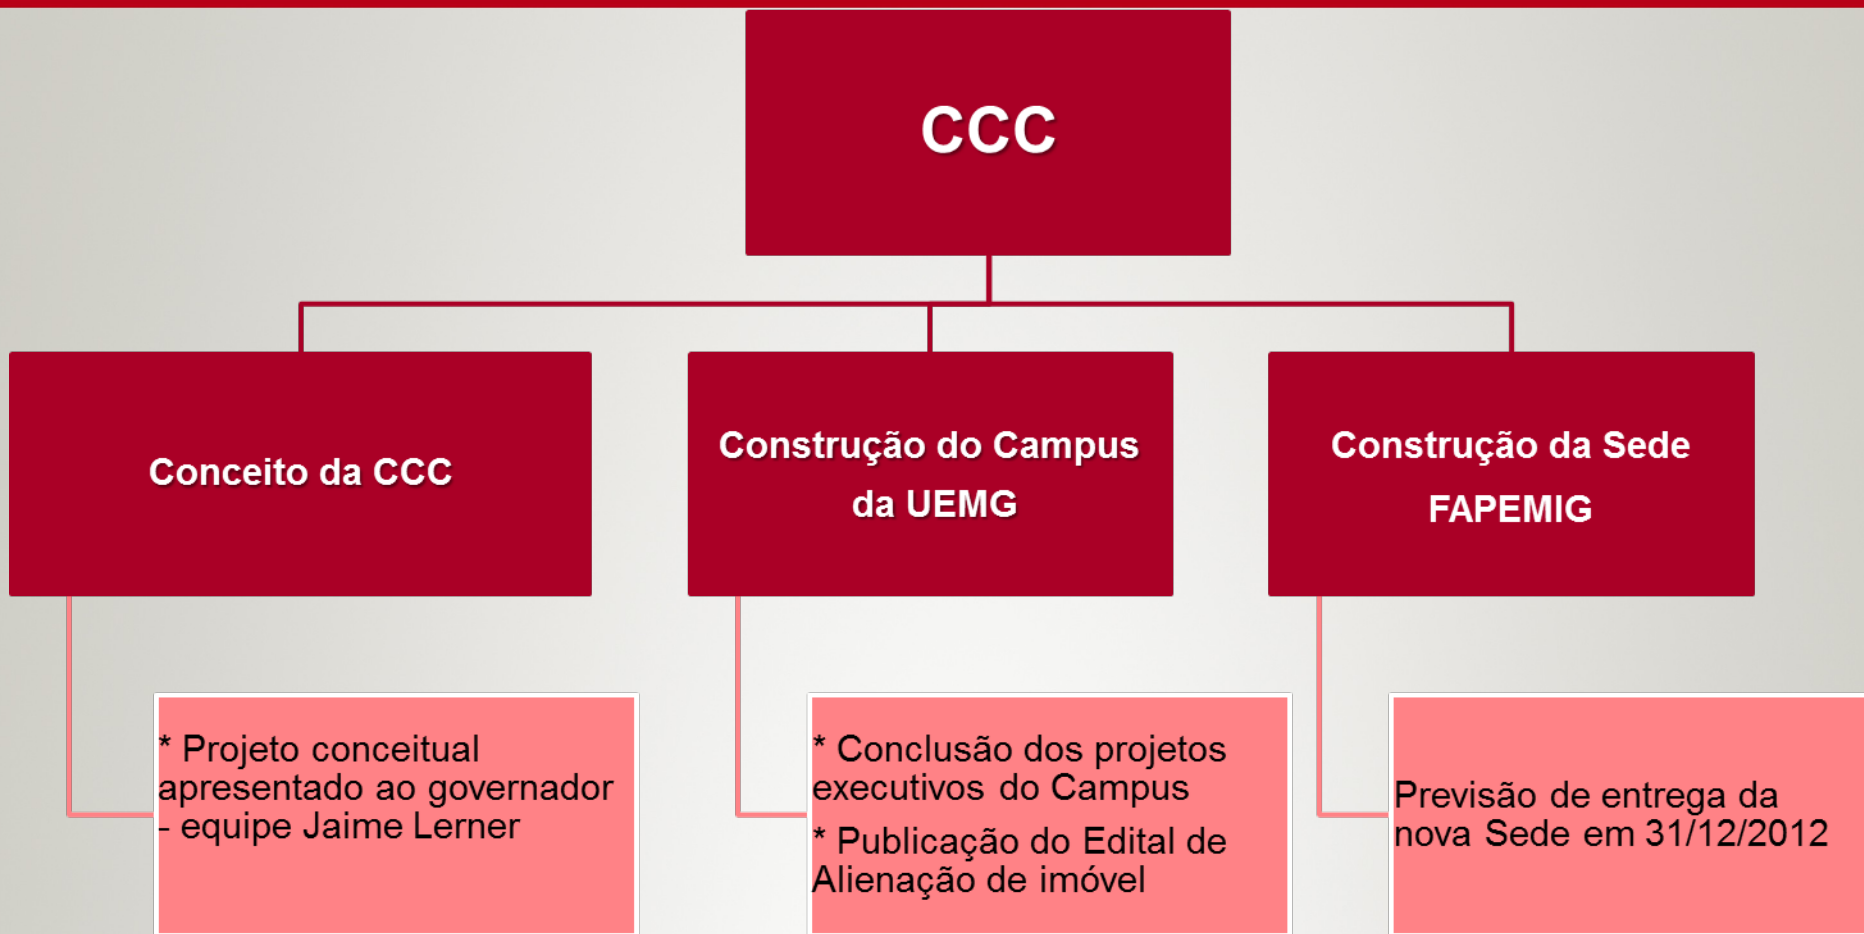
CCC

Conceito da CCC

Construção do Campus da UEMG

Construção da Sede FAPEMIG

* Projeto conceitual apresentado ao governador - equipe Jaime Lerner

* Conclusão dos projetos executivos do Campus

* Publicação do Edital de Alienação de imóvel

Previsão de entrega da nova Sede em 31/12/2012